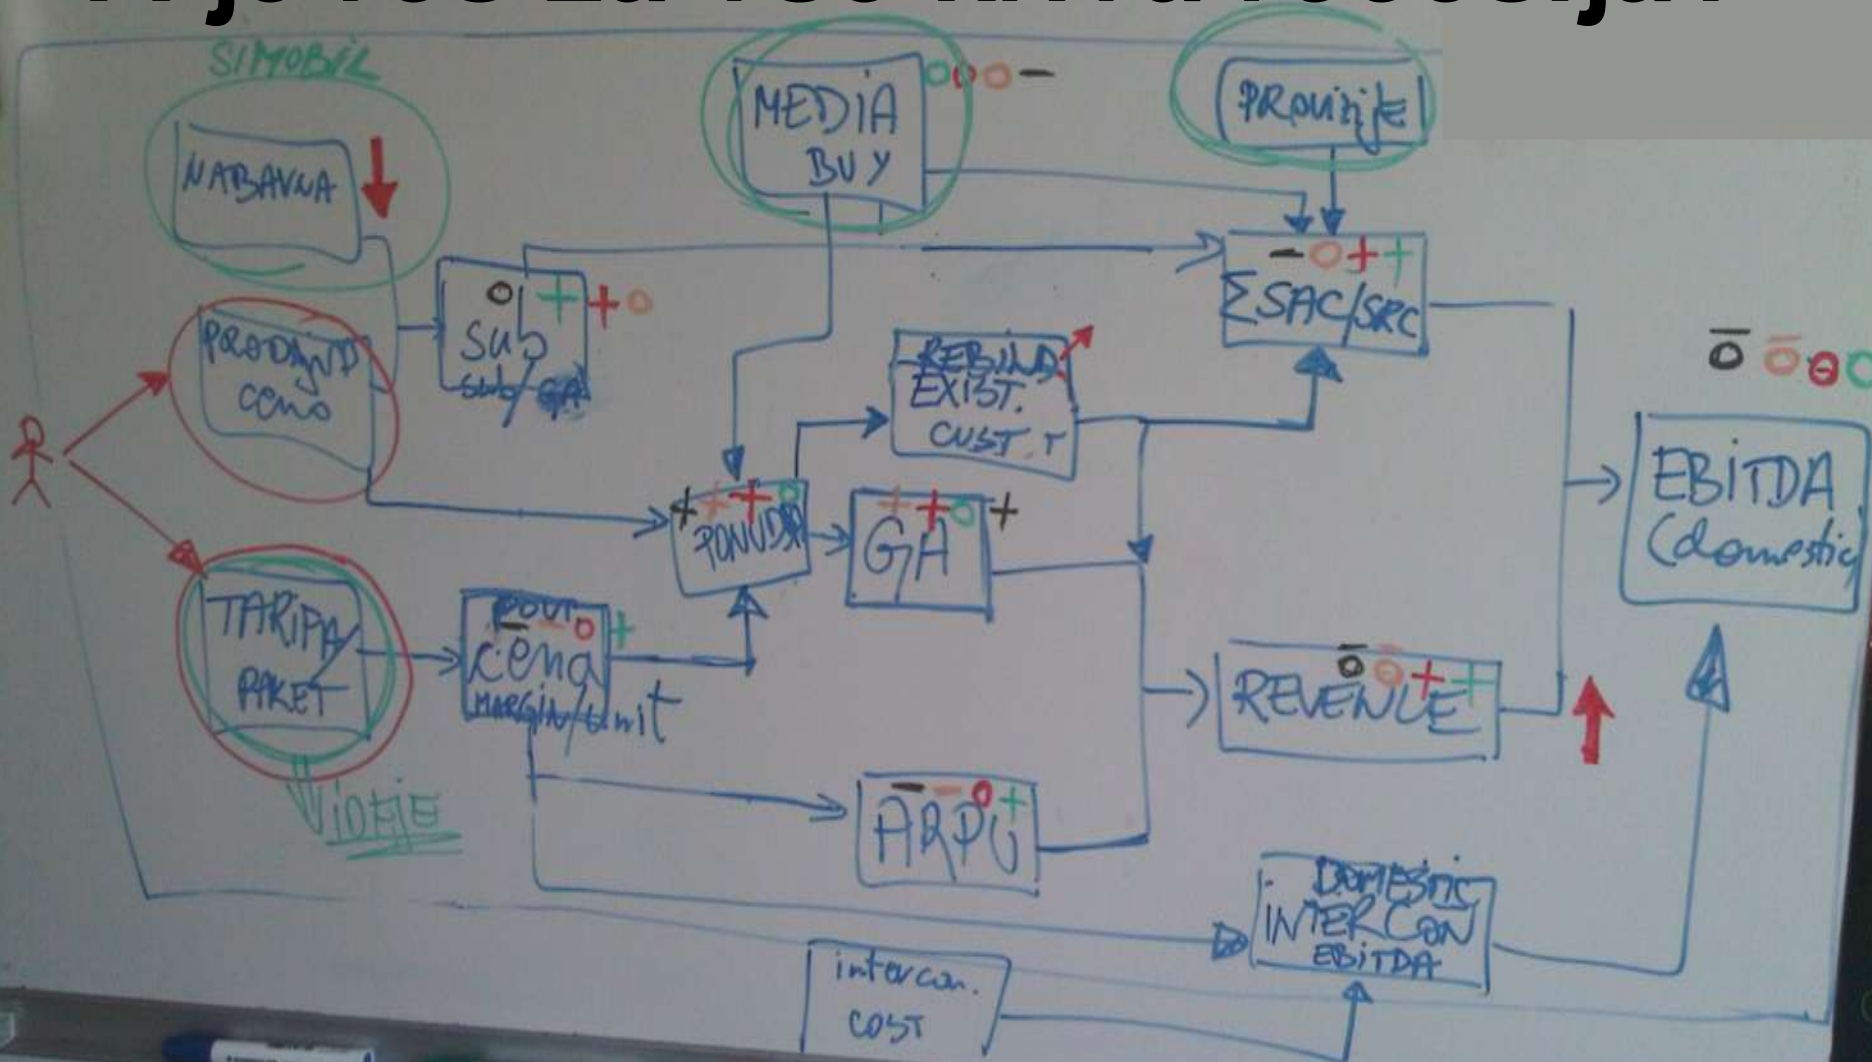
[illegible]

SIMOBIL

NABAVNA

PRODAJNO cena

TARIFA PAKET

VIDIJE

MEDIA BUY

PROVIZIJE

o + + o

sub
sub/GA

$\Sigma$SAC/SRC

REBILD EXIST. CUST.

PONUDBA

GA

REVENUE

cena
MARGIN/unit

ARPU

DOMESTIC INTERCON EBITDA

intercon. cost

EBITDA (domestic